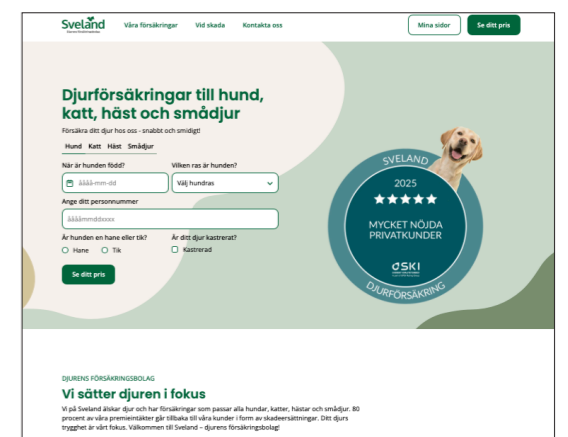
Sveland
Djurens försäkringsbolag

Våra försäkringar Vid skada Kontakta oss

Mina sidor Se ditt pris

Djurförsäkringar till hund, katt, häst och smådjur

Försäkra ditt djur hos oss - snabbt och smidigt!

Hund Katt Häst Smådjur

När är hunden född?
åååå-mm-dd

Vilken ras är hunden?
Välj hundras

Ange ditt personnummer
ååååmmddxxxx

Är hunden en hane eller tik?
Hane Tik

Är ditt djur kastrerat?
Kastrerad

Se ditt pris

SVELAND
2025
★★★★★
MYCKET NÖJDA PRIVATKUNDER
SKI
DJURFÖRSÄKRING

DJURENS FÖRSÄKRINGSBOLAG

Vi sätter djuren i fokus

Vi på Sveland älskar djur och har försäkringar som passar alla hundar, katter, hästar och smådjur. 80 procent av våra premieintäkter går tillbaka till våra kunder i form av skadeersättningar. Ditt djurs trygghet är vårt fokus. Välkommen till Sveland – djurens försäkringsbolag!